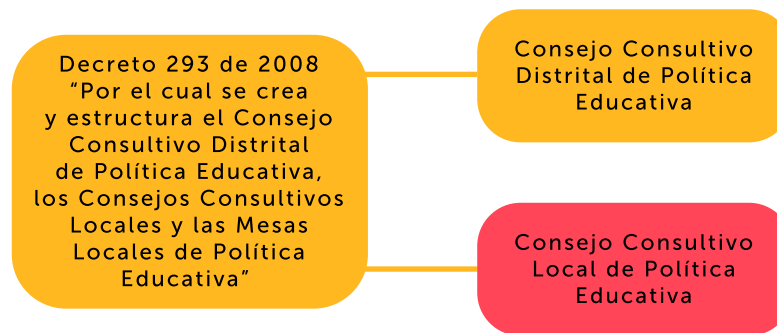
Decreto 293 de 2008 “Por el cual se crea y estructura el Consejo Consultivo Distrital de Política Educativa, los Consejos Consultivos Locales y las Mesas Locales de Política Educativa”

Consejo Consultivo Distrital de Política Educativa

Consejo Consultivo Local de Política Educativa